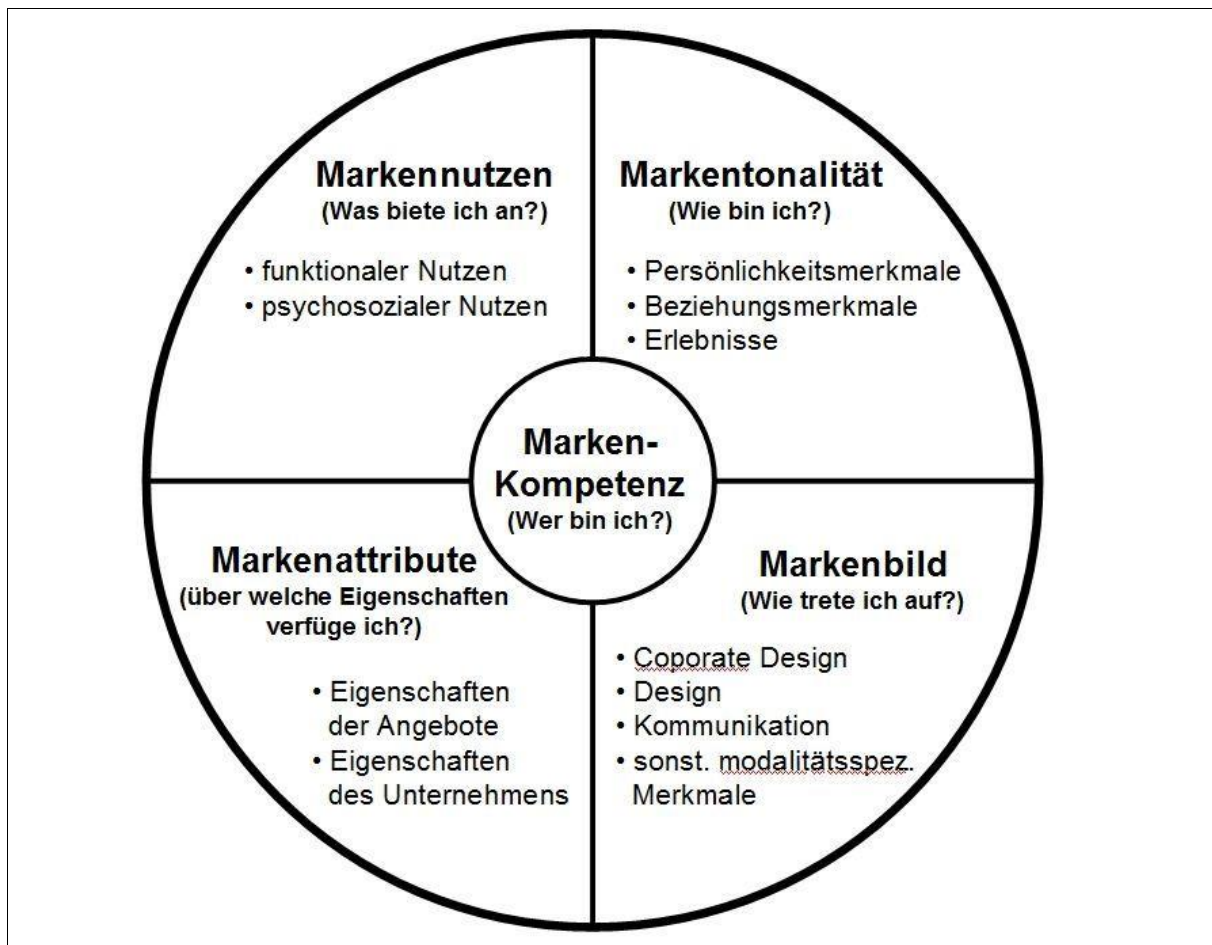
Markennutzen
(Was biete ich an?)

• funktionaler Nutzen
• psychosozialer Nutzen

Markentonalität
(Wie bin ich?)

• Persönlichkeitsmerkmale
• Beziehungsmerkmale
• Erlebnisse

Marken-Kompetenz
(Wer bin ich?)

Markenattribute
(über welche Eigenschaften verfüge ich?)

• Eigenschaften der Angebote
• Eigenschaften des Unternehmens

Markenbild
(Wie trete ich auf?)

• Coporate Design
• Design
• Kommunikation
• sonst. modalitätsspez. Merkmale